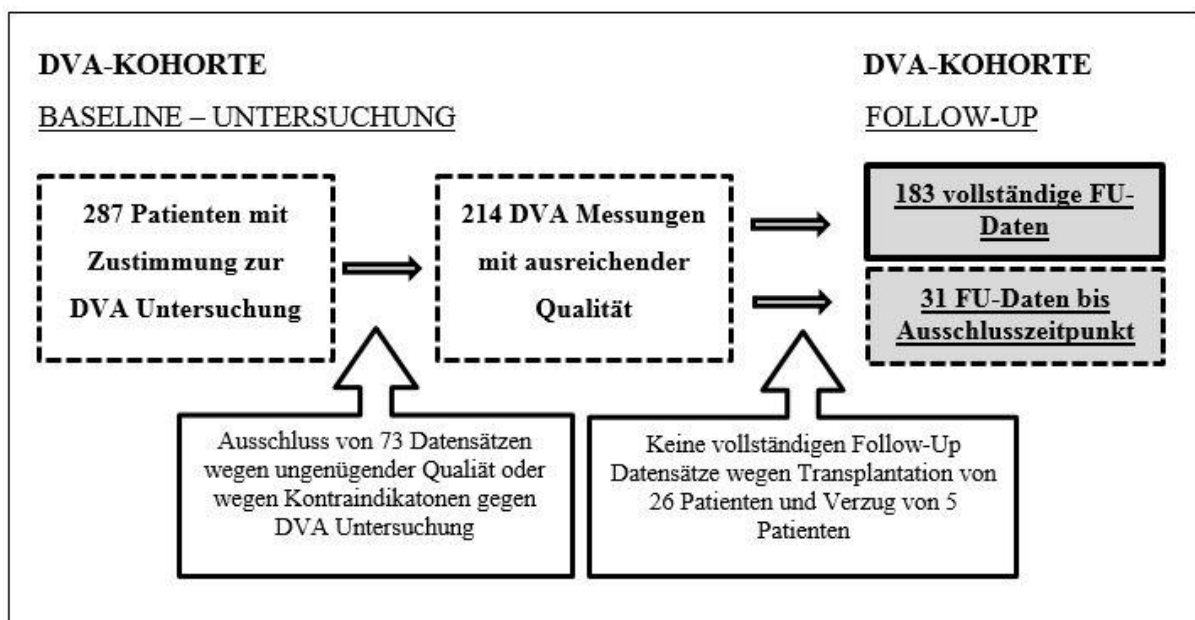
DVA-KOHORTE

BASELINE – UNTERSUCHUNG

DVA-KOHORTE

FOLLOW-UP

287 Patienten mit Zustimmung zur DVA Untersuchung

214 DVA Messungen mit ausreichender Qualität

183 vollständige FU-Daten

31 FU-Daten bis Ausschlusszeitpunkt

Ausschluss von 73 Datensätzen wegen ungenügender Qualiät oder wegen Kontraindikatonen gegen DVA Untersuchung

Keine vollständigen Follow-Up Datensätze wegen Transplantation von 26 Patienten und Verzug von 5 Patienten